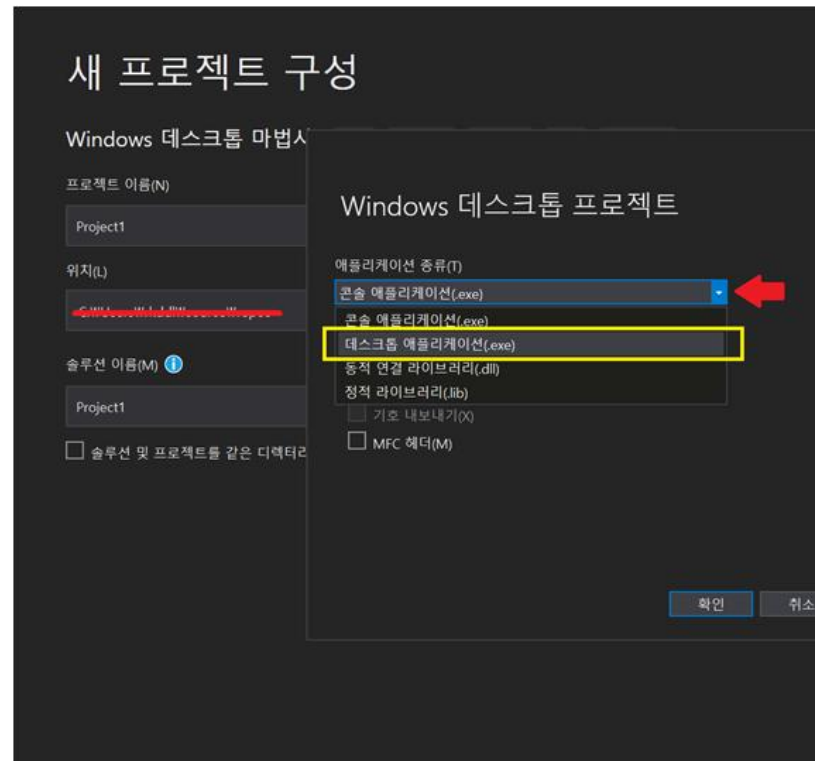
새 프로젝트 구성

Windows 데스크톱 마법시

프로젝트 이름(N)

Project1

위치(L)

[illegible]

솔루션 이름(M)

Project1

솔루션 및 프로젝트를 같은 디렉터리

Windows 데스크톱 프로젝트

애플리케이션 종류(T)

콘솔 애플리케이션(.exe)

콘솔 애플리케이션(.exe)

데스크톱 애플리케이션(.exe)

동적 연결 라이브러리(.dll)

정적 라이브러리(.lib)

기호 내보내기(X)

MFC 헤더(M)

확인

취소